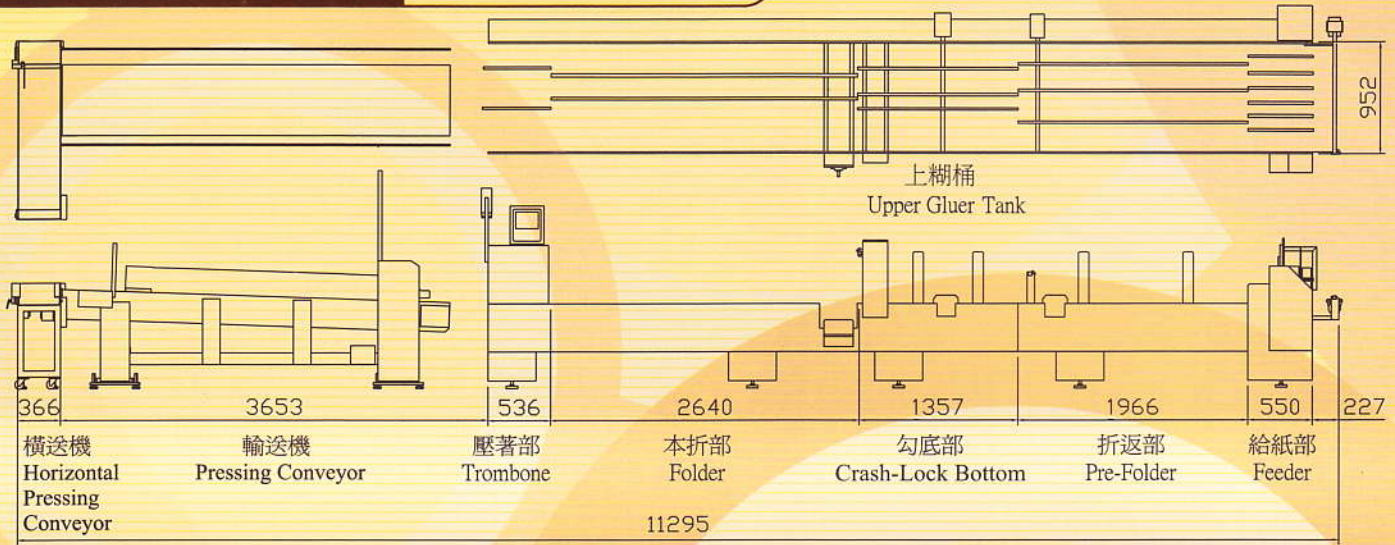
952

上糊桶
Upper Gluer Tank

366 3653 536 2640 1357 1966 550 227

橫送機
Horizontal Pressing Conveyor

輸送機
Pressing Conveyor

壓著部
Trombone

本折部
Folder

勾底部
Crash-Lock Bottom

折返部
Pre-Folder

給紙部
Feeder

11295